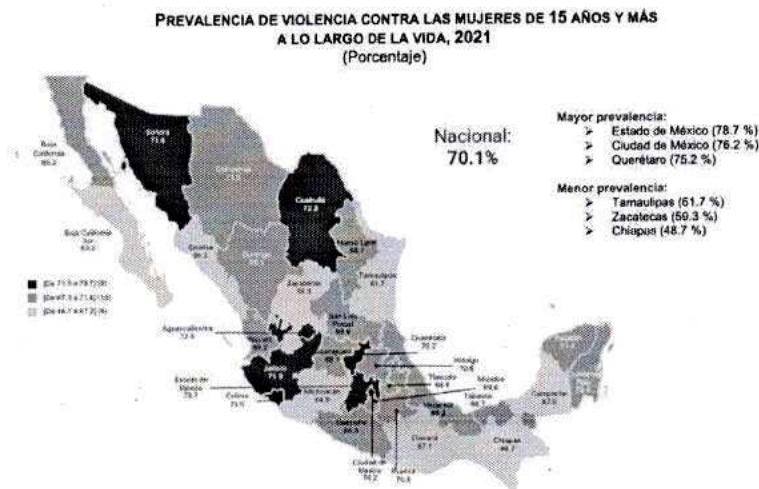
PREVALENCIA DE VIOLENCIA CONTRA LAS MUJERES DE 15 AÑOS Y MÁS
A LO LARGO DE LA VIDA, 2021
(Porcentaje)

Nacional:
70.1%

Mayor prevalencia:
➢ Estado de México (78.7 %)
➢ Ciudad de México (76.2 %)
➢ Querétaro (75.2 %)

Menor prevalencia:
➢ Tamaulipas (61.7 %)
➢ Zacatecas (59.3 %)
➢ Chiapas (48.7 %)

[De 71.9 a 78.7] (8)
[De 67.3 a 71.8] (12)
[De 48.7 a 67.2] (8)

Baja California 69.2
Sonora 71.6
Chihuahua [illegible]
Coahuila 72.3
Baja California Sur 69.0
Sinaloa 66.2
Durango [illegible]
Nuevo León 66.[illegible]
Tamaulipas 61.7
Zacatecas 59.3
San Luis Potosí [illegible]
Aguascalientes 72.5
Querétaro 75.2
Hidalgo 70.6
Tlaxcala 66.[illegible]
Morelos 69.6
Tabasco 66.7
Jalisco 71.0
Estado de México 78.7
Colima 73.5
Michoacán 64.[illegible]
Guerrero 66.3
Oaxaca 67.1
Veracruz 68.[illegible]
Campeche 63.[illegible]
Chiapas 48.7
Ciudad de México 76.2
Puebla 70.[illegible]